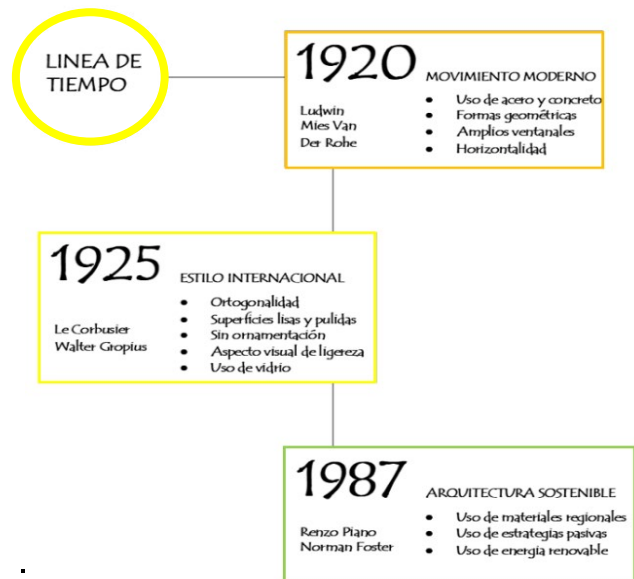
LINEA DE TIEMPO

1920
MOVIMIENTO MODERNO
Ludwin Mies Van Der Rohe
- Uso de acero y concreto
- Formas geométricas
- Amplios ventanales
- Horizontalidad

1925
ESTILO INTERNACIONAL
Le Corbusier
Walter Gropius
- Ortogonalidad
- Superficies lisas y pulidas
- Sin ornamentación
- Aspecto visual de ligereza
- Uso de vidrio

1987
ARQUITECTURA SOSTENIBLE
Renzo Piano
Norman Foster
- Uso de materiales regionales
- Uso de estrategias pasivas
- Uso de energía renovable